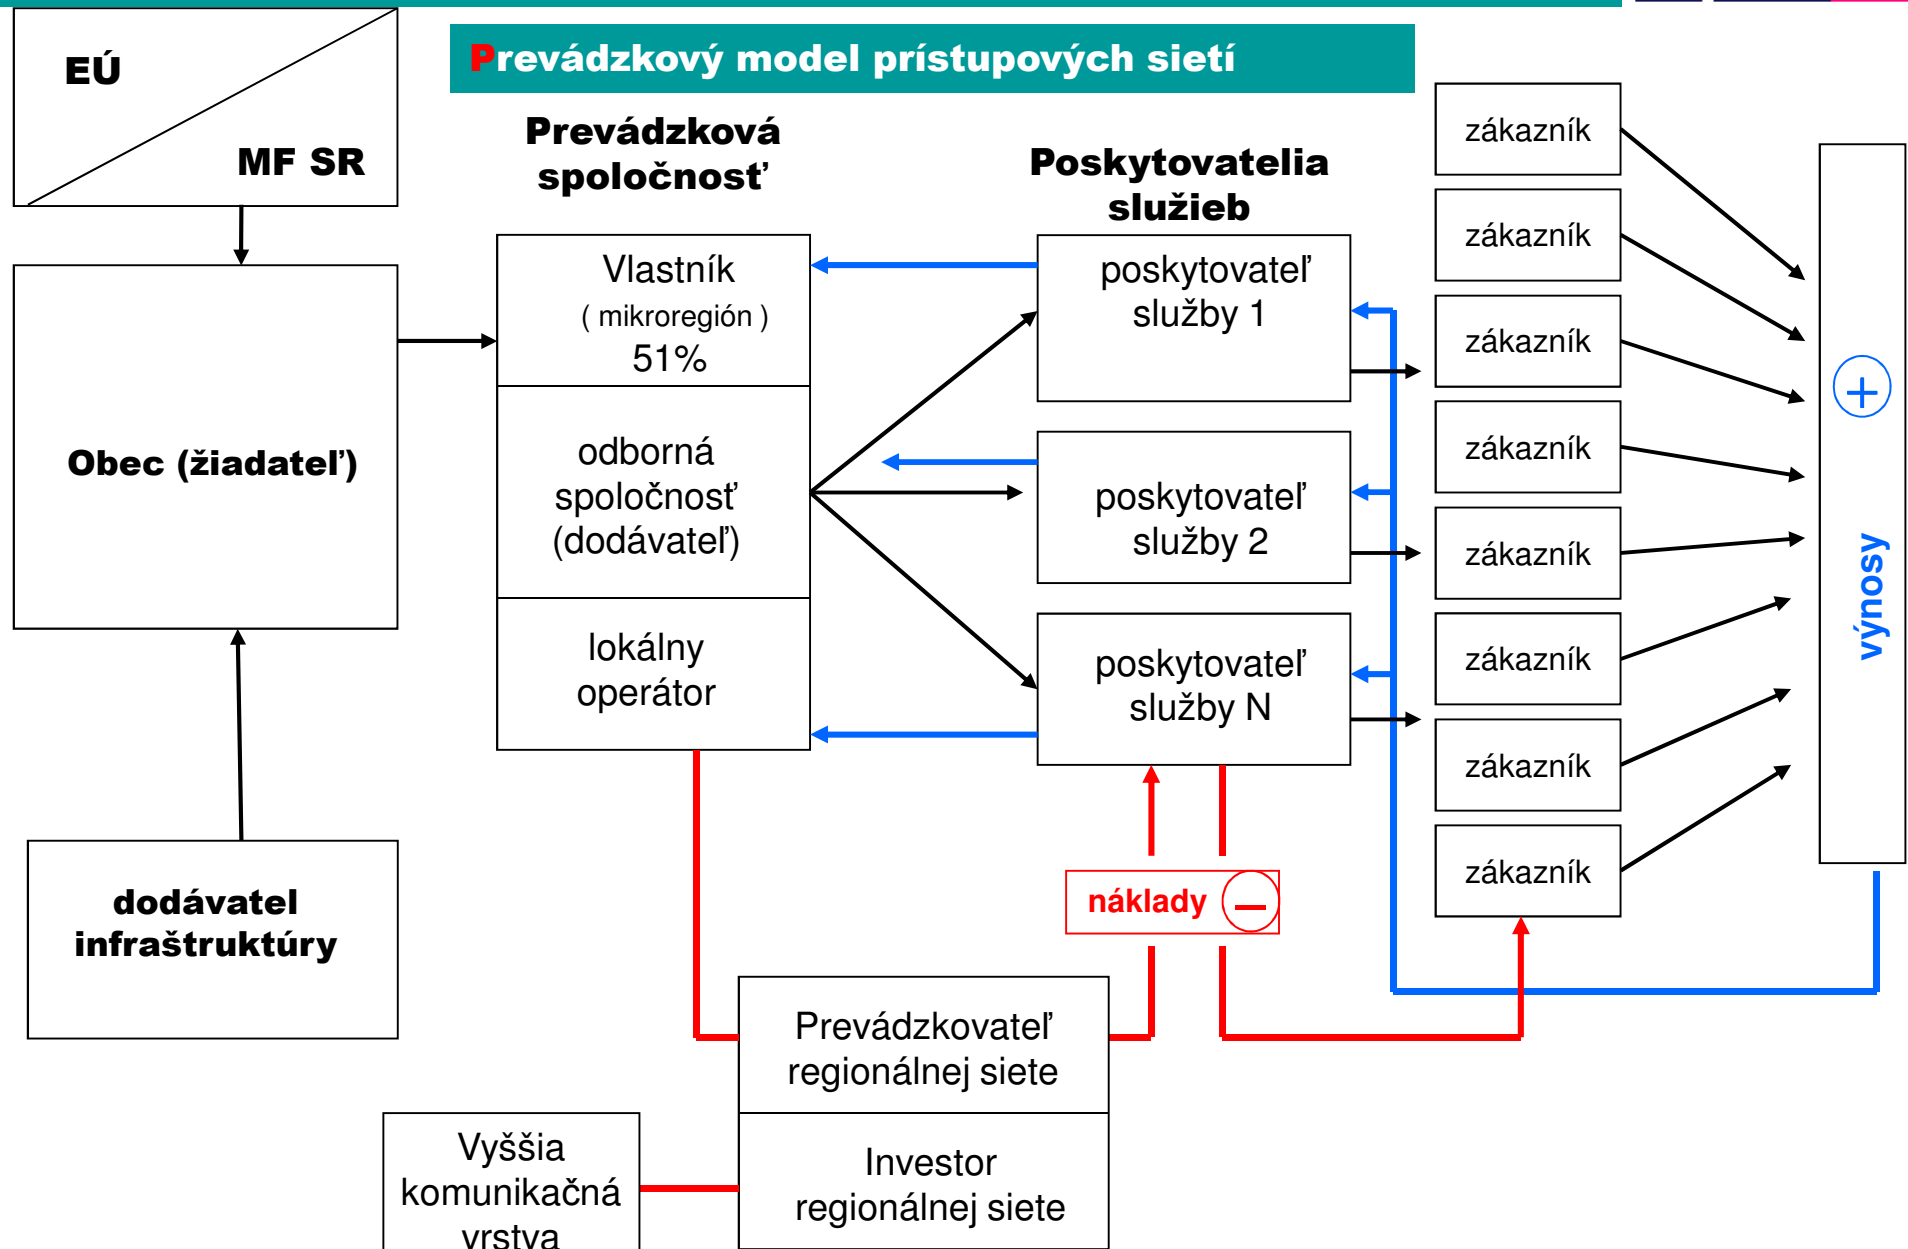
Prevádzkový model prístupových sietí

EÚ

MF SR

Obec (žiadateľ)

dodávatel infraštruktúry

Prevádzková spoločnosť

Vlastník ( mikroregión ) 51%

odborná spoločnosť (dodávateľ)

lokálny operátor

Poskytovatelia služieb

poskytovateľ služby 1

poskytovateľ služby 2

poskytovateľ služby N

zákazník

zákazník

zákazník

zákazník

zákazník

zákazník

zákazník

zákazník

+

výnosy

náklady –

Prevádzkovateľ regionálnej siete

Investor regionálnej siete

Vyššia komunikačná vrstva